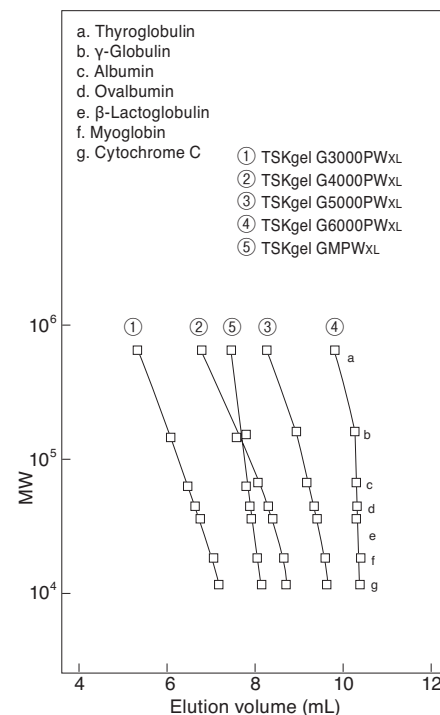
a. Thyroglobulin
b. γ-Globulin
c. Albumin
d. Ovalbumin
e. β-Lactoglobulin
f. Myoglobin
g. Cytochrome C

① TSKgel G3000PWXL
② TSKgel G4000PWXL
③ TSKgel G5000PWXL
④ TSKgel G6000PWXL
⑤ TSKgel GMPWXL

① ② ⑤ ③ ④

a
b
c
d
e
f
g

MW

$10^6$
$10^5$
$10^4$

4
6
8
10
12

Elution volume (mL)